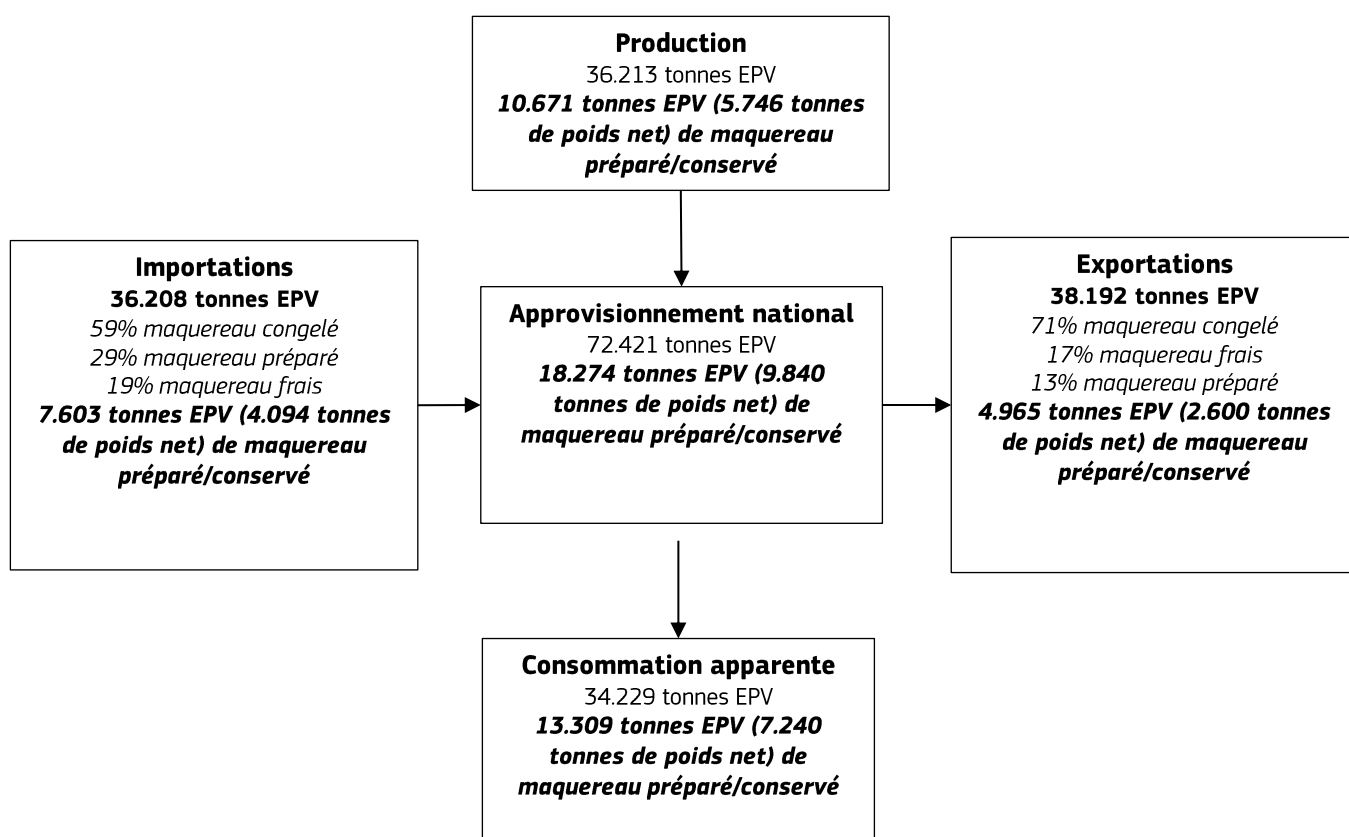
**Production**
36.213 tonnes EPV
***10.671 tonnes EPV (5.746 tonnes de poids net) de maquereau préparé/conservé***

**Importations**
**36.208 tonnes EPV**
*59% maquereau congelé*
*29% maquereau préparé*
*19% maquereau frais*
***7.603 tonnes EPV (4.094 tonnes de poids net) de maquereau préparé/conservé***

**Approvisionnement national**
72.421 tonnes EPV
***18.274 tonnes EPV (9.840 tonnes de poids net) de maquereau préparé/conservé***

**Exportations**
**38.192 tonnes EPV**
*71% maquereau congelé*
*17% maquereau frais*
*13% maquereau préparé*
***4.965 tonnes EPV (2.600 tonnes de poids net) de maquereau préparé/conservé***

**Consommation apparente**
34.229 tonnes EPV
***13.309 tonnes EPV (7.240 tonnes de poids net) de maquereau préparé/conservé***